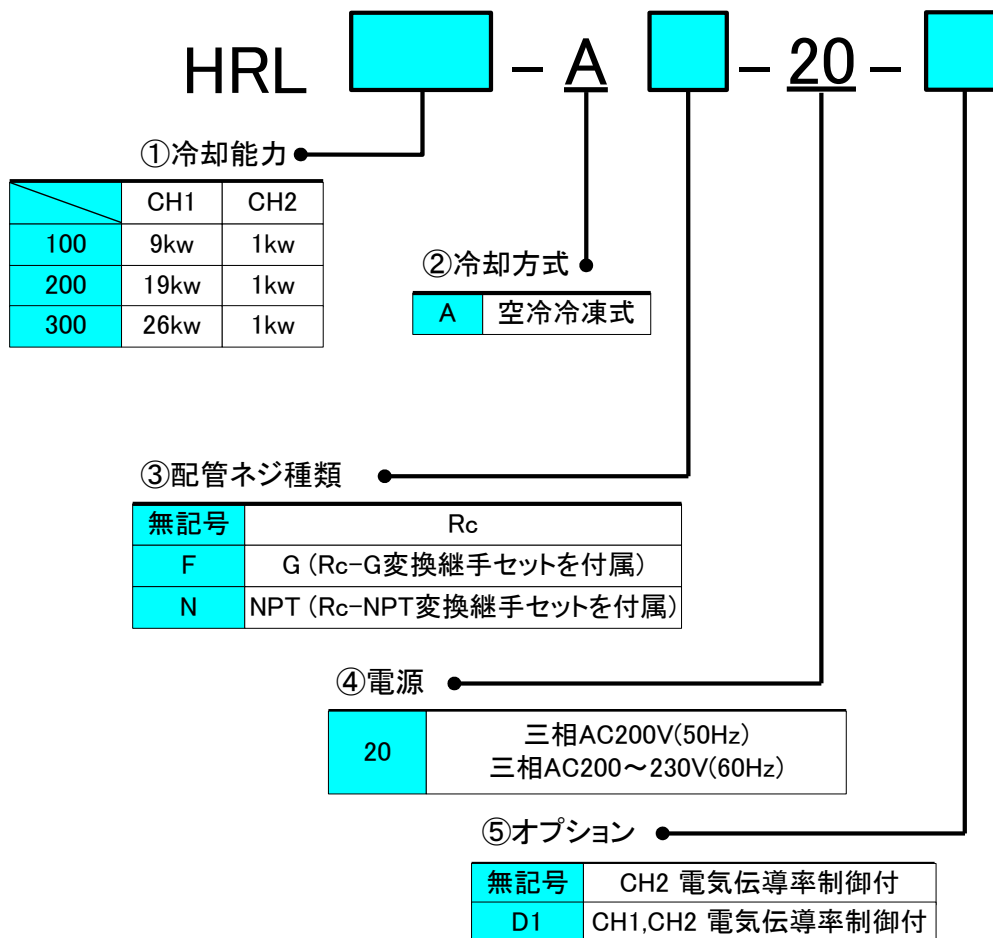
HRL [ ] – A [ ] – 20 – [ ]

①冷却能力

| | CH1 | CH2 |
|---|---|---|
| 100 | 9kw | 1kw |
| 200 | 19kw | 1kw |
| 300 | 26kw | 1kw |

②冷却方式

| A | 空冷冷凍式 |
|---|---|

③配管ネジ種類

| 無記号 | Rc |
|---|---|
| F | G (Rc-G変換継手セットを付属) |
| N | NPT (Rc-NPT変換継手セットを付属) |

④電源

| 20 | 三相AC200V(50Hz) 三相AC200～230V(60Hz) |
|---|---|

⑤オプション

| 無記号 | CH2 電気伝導率制御付 |
|---|---|
| D1 | CH1,CH2 電気伝導率制御付 |